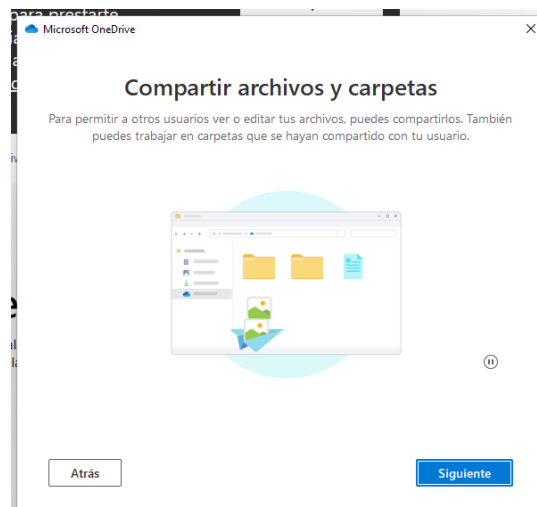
Microsoft OneDrive

Compartir archivos y carpetas

Para permitir a otros usuarios ver o editar tus archivos, puedes compartirlos. También puedes trabajar en carpetas que se hayan compartido con tu usuario.

Atrás

Siguiente